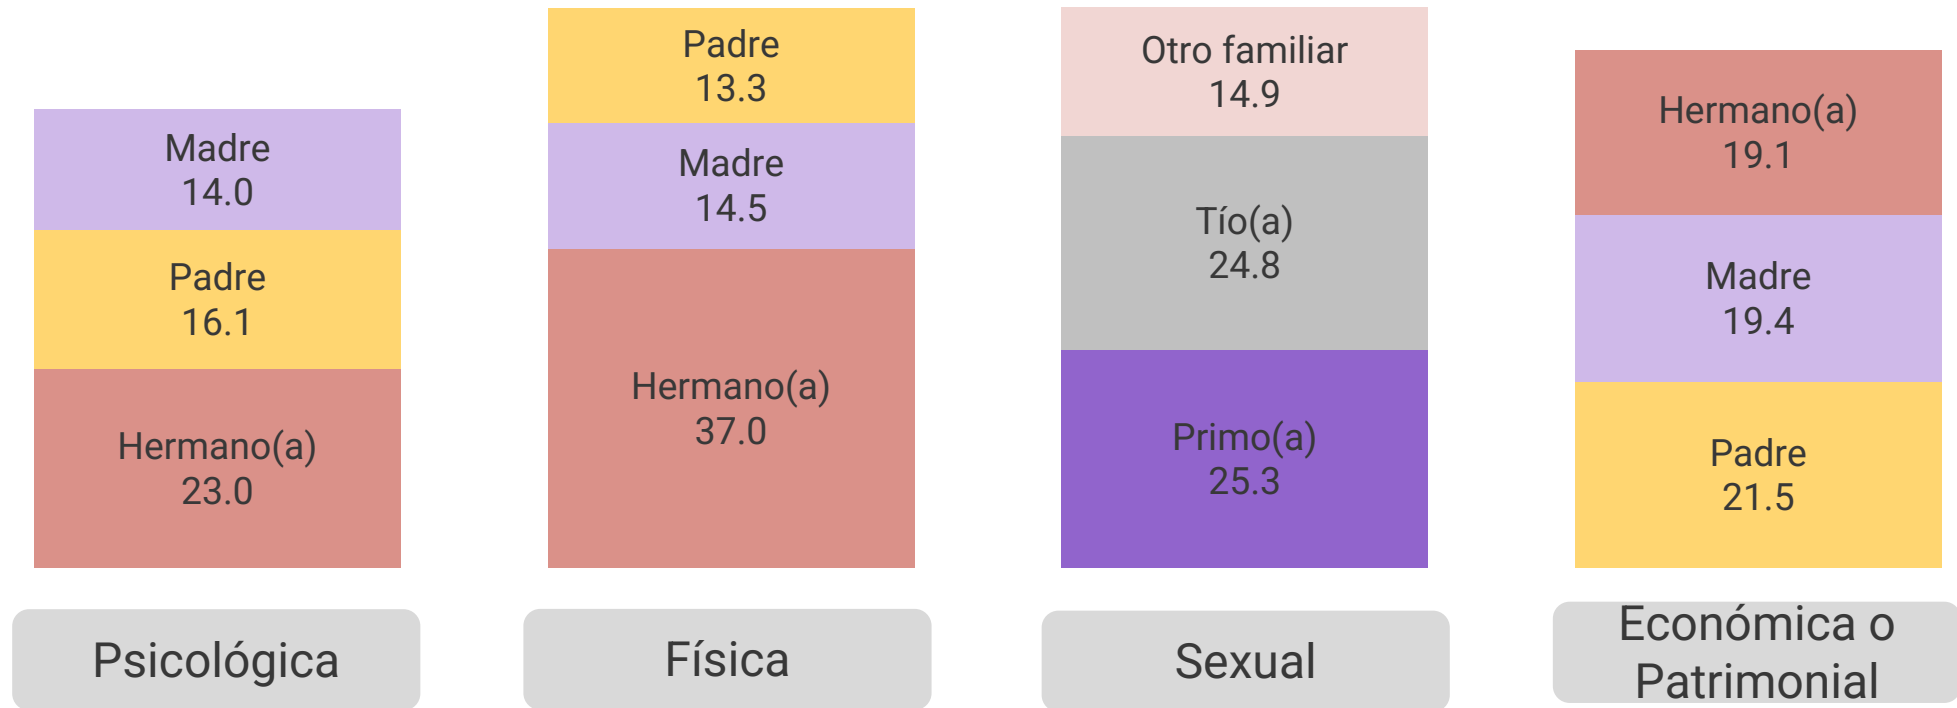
Madre
14.0

Padre
16.1

Hermano(a)
23.0

Psicológica

Padre
13.3

Madre
14.5

Hermano(a)
37.0

Física

Otro familiar
14.9

Tío(a)
24.8

Primo(a)
25.3

Sexual

Hermano(a)
19.1

Madre
19.4

Padre
21.5

Económica o Patrimonial